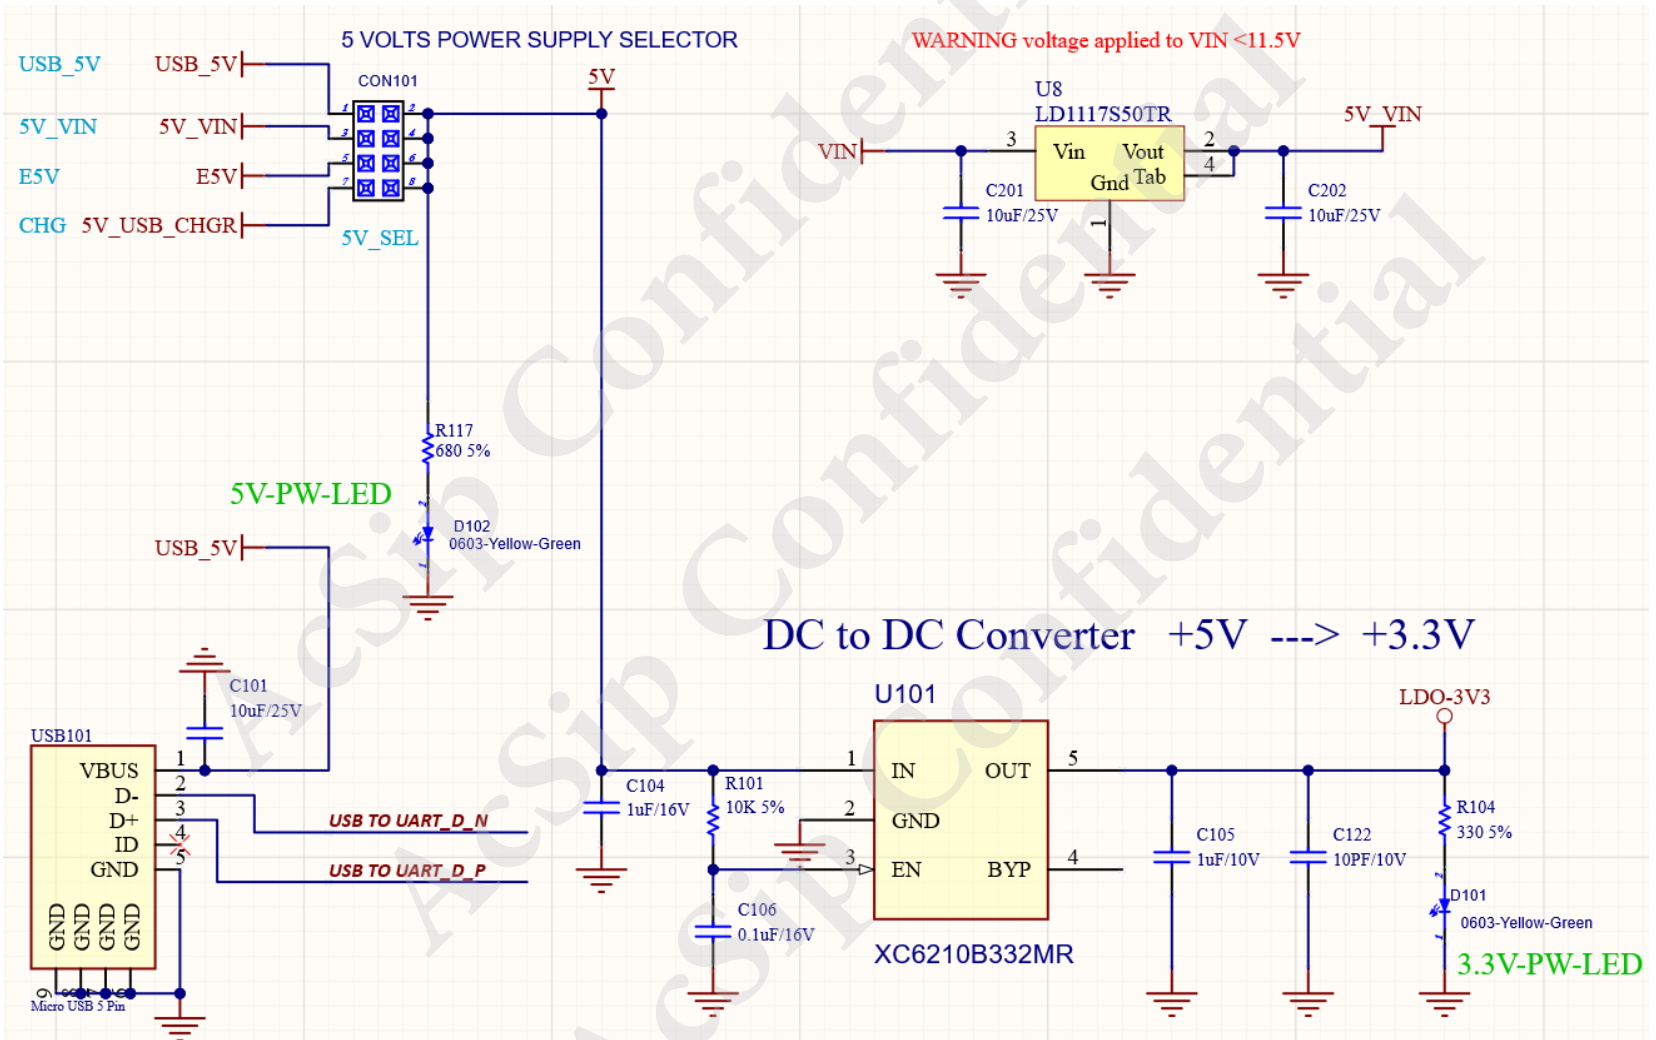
5 VOLTS POWER SUPPLY SELECTOR

WARNING voltage applied to VIN <11.5V

USB_5V USB_5V
CON101
5V
5V_VIN 5V_VIN
E5V E5V
CHG 5V_USB_CHGR
5V_SEL

U8
LD1117S50TR
VIN
3
Vin Vout
Gnd Tab
2
4
1
5V_VIN
C201
10uF/25V
C202
10uF/25V

R117
680 5%
5V-PW-LED
D102
0603-Yellow-Green
USB_5V

DC to DC Converter +5V ---> +3.3V

C101
10uF/25V
USB101
VBUS
D-
D+
ID
GND
1
2
3
4
5
GND GND GND GND
Micro USB 5 Pin
USB TO UART_D_N
USB TO UART_D_P

C104
1uF/16V
R101
10K 5%
C106
0.1uF/16V

U101
1
IN
OUT
5
2
GND
3
EN
BYP
4
XC6210B332MR

LDO-3V3
C105
1uF/10V
C122
10PF/10V
R104
330 5%
D101
0603-Yellow-Green
3.3V-PW-LED

AcSip Confidential
AcSip Confidential
AcSip Confidential